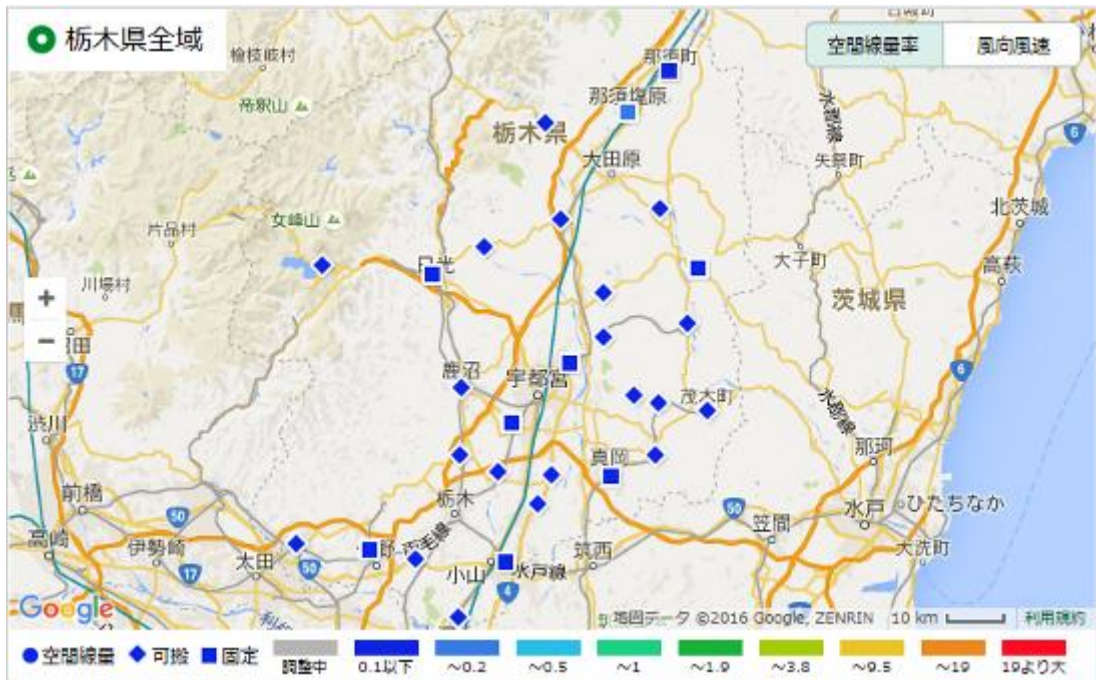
栃木県全域

空間線量率
風向風速

檜枝岐村
帝釈山
那須町
那須塩原
栃木県
大田原
水郡線
矢祭町
6
片品村
女峰山
北茨城
川場村
日光
大子町
高萩
+
−
茨城県
田
17
6
鹿沼
宇都宮
茂木町
水郡線
渋川
那珂
真岡
前橋
栃木
50
水戸
ひたちなか
笠間
50
高崎
伊勢崎
太田
足利
両毛線
筑西
大洗町
17
50
小山
水戸線
4
Google
地図データ ©2016 Google, ZENRIN 10 km 利用規約

● 空間線量 ◆ 可搬 ■ 固定
調整中
0.1以下
～0.2
～0.5
～1
～1.9
～3.8
～9.5
～19
19より大